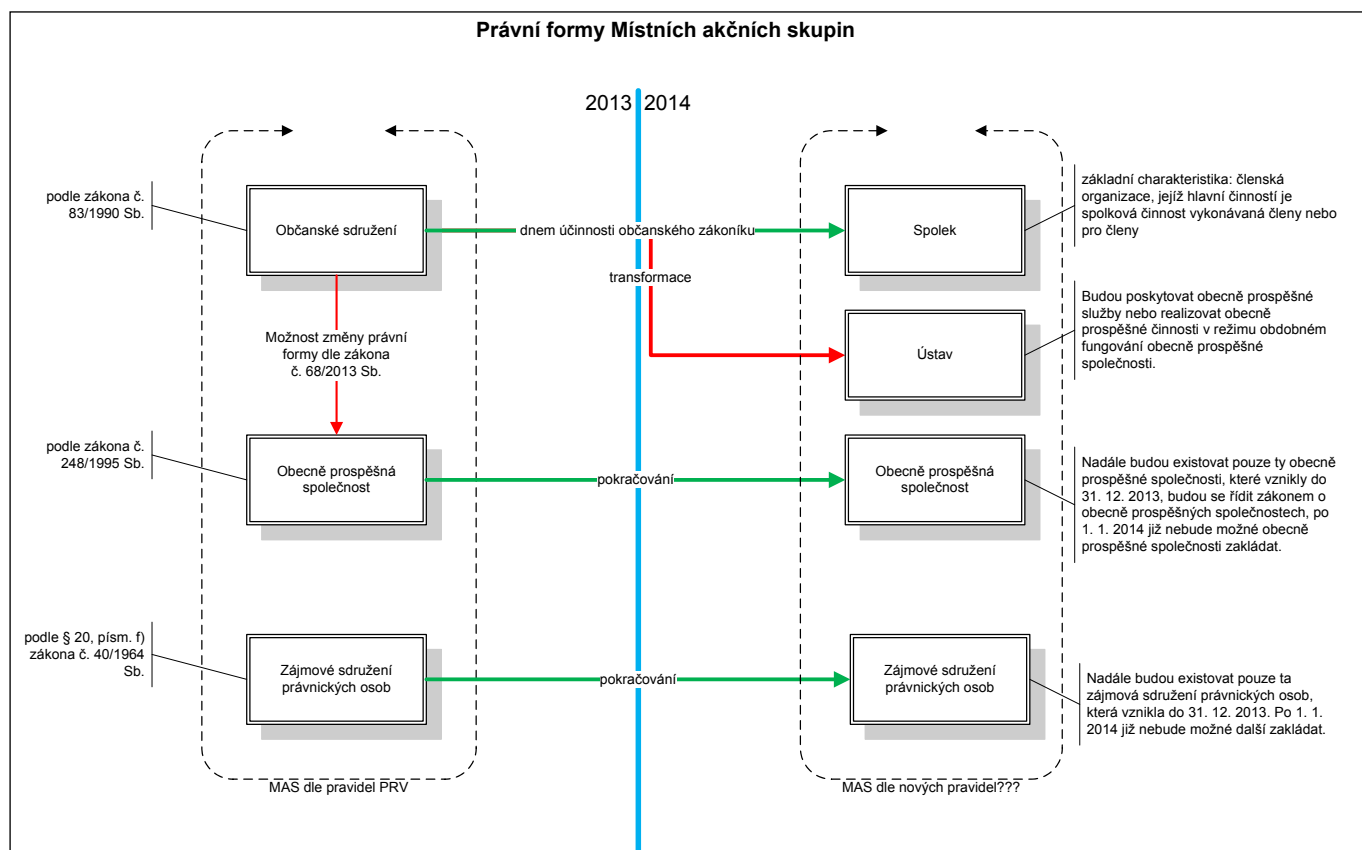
Právní formy Místních akčních skupin

2013 2014

podle zákona č. 83/1990 Sb.

Občanské sdružení

dnem účinnosti občanského zákoníku

Spolek

základní charakteristika: členská organizace, jejíž hlavní činností je spolková činnost vykonávaná členy nebo pro členy

transformace

Budou poskytovat obecně prospěšné služby nebo realizovat obecně prospěšné činnosti v režimu obdobném fungování obecně prospěšné společnosti.

Ústav

Možnost změny právní formy dle zákona č. 68/2013 Sb.

podle zákona č. 248/1995 Sb.

Obecně prospěšná společnost

pokračování

Obecně prospěšná společnost

Nadále budou existovat pouze ty obecně prospěšné společnosti, které vznikly do 31. 12. 2013, budou se řídit zákonem o obecně prospěšných společnostech, po 1. 1. 2014 již nebude možné obecně prospěšné společnosti zakládat.

podle § 20, písm. f) zákona č. 40/1964 Sb.

Zájmové sdružení právnických osob

pokračování

Zájmové sdružení právnických osob

Nadále budou existovat pouze ta zájmová sdružení právnických osob, která vznikla do 31. 12. 2013. Po 1. 1. 2014 již nebude možné další zakládat.

MAS dle pravidel PRV

MAS dle nových pravidel???